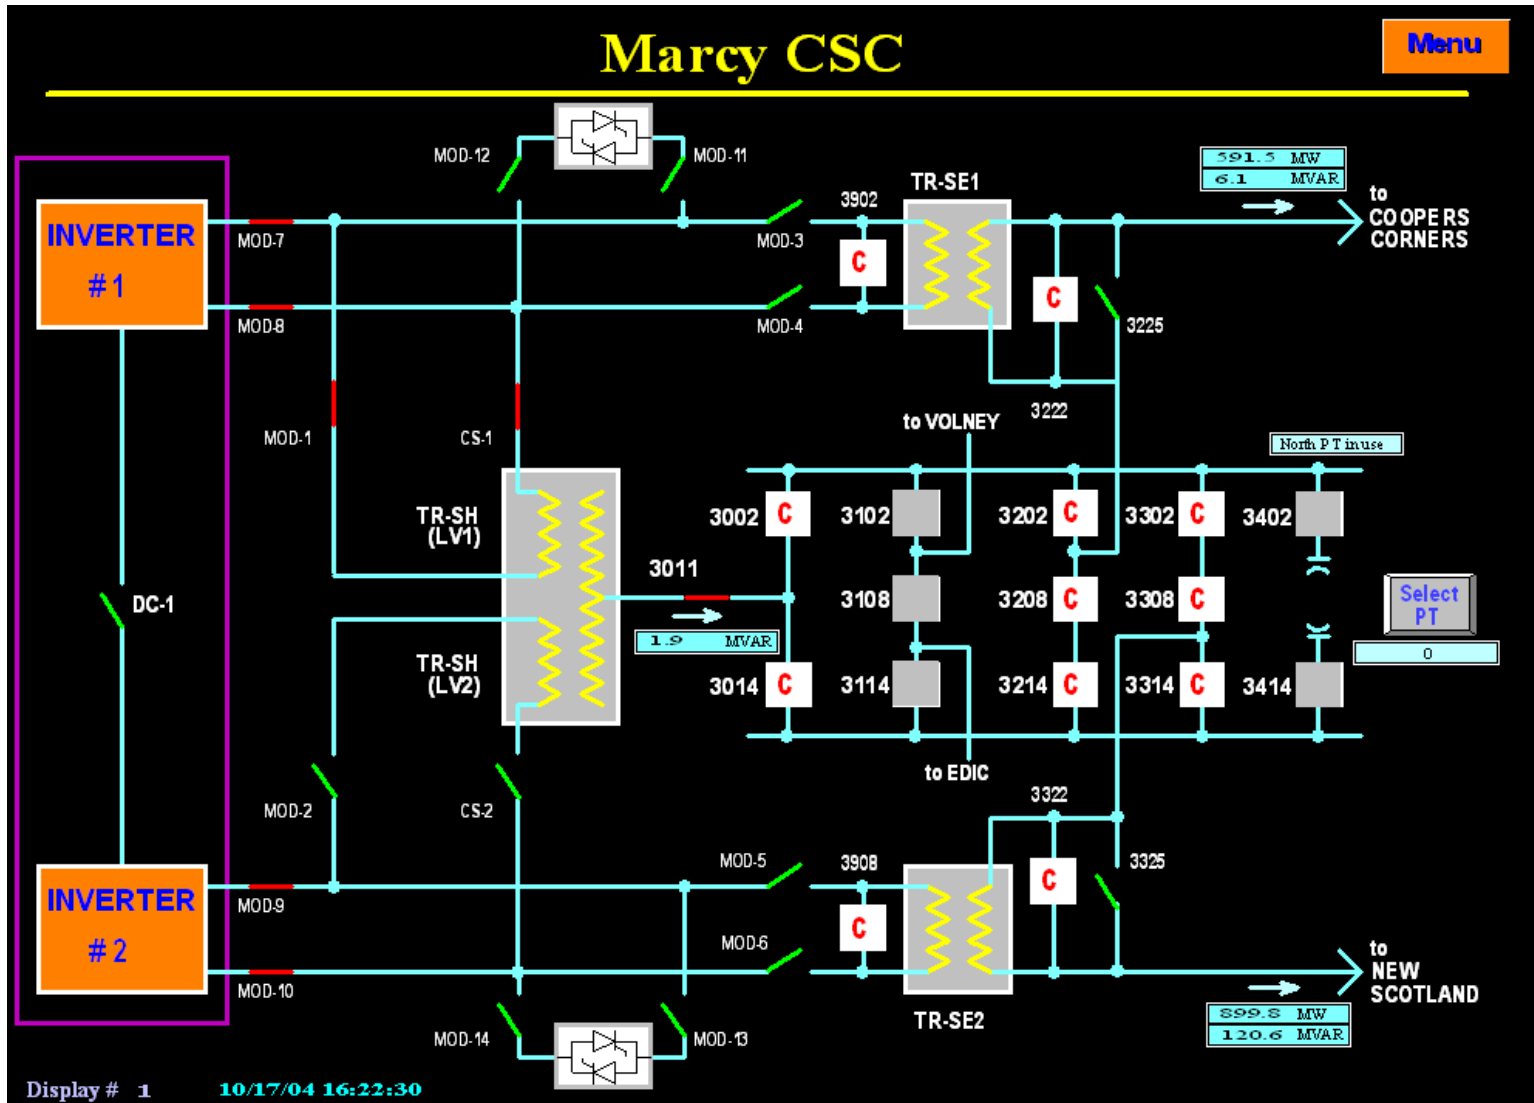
Marcy CSC

Menu

MOD-12
MOD-11
INVERTER
# 1
MOD-7
MOD-8
3902
TR-SE1
MOD-3
MOD-4
C
C
591.5 MW
6.1 MVAR
to
COOPERS
CORNERS
3225
3222
MOD-1
CS-1
to VOLNEY
North P T in use
TR-SH
(LV1)
3002
C
3102
3202
C
3302
C
3402
DC-1
3011
1.9 MVAR
3108
3208
C
3308
C
Select
PT
0
TR-SH
(LV2)
3014
C
3114
3214
C
3314
C
3414
to EDIC
MOD-2
CS-2
3322
MOD-5
3908
3325
INVERTER
# 2
MOD-9
MOD-6
C
C
MOD-10
TR-SE2
to
NEW
SCOTLAND
899.8 MW
120.6 MVAR
MOD-14
MOD-13

Display # 1
10/17/04 16:22:30